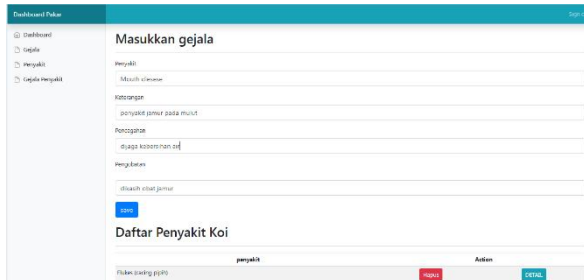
Dashboard Pakar

Sign o

Dashboard
Gejala
Penyakit
Gejala Penyakit

Masukkan gejala

Penyakit
Mouth disease

Keterangan
penyakit jamur pada mulut

Pencegahan
dijaga kebersihan air

Pengobatan
dikasih obat jamur

save

Daftar Penyakit Koi

| penyakit | Action | |
|---|---|---|
| Flukes (cacing pipih) | Hapus | DETAIL |